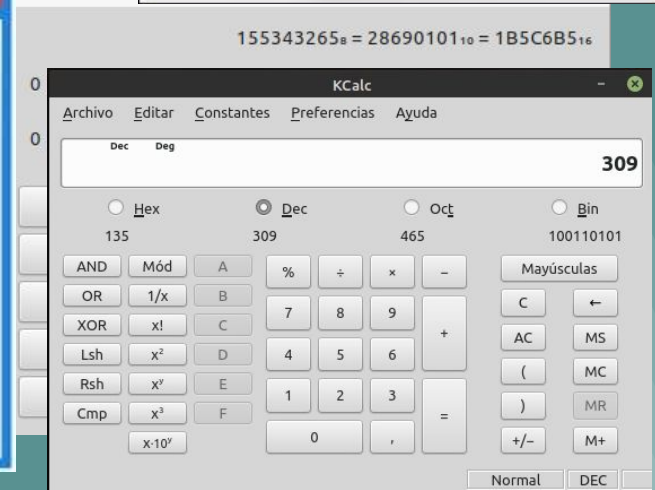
$155343265_8 = 28690101_{10} = 1B5C6B5_{16}$

0

0

KCalc

Archivo Editar Constantes Preferencias Ayuda

Dec Deg

309

Hex Dec Oct Bin

135 309 465 100110101

AND Mód A % ÷ × − Mayúsculas

OR 1/x B 7 8 9 + C ←

XOR x! C AC MS

Lsh $x^2$ D 4 5 6 ( MC

Rsh $x^y$ E 1 2 3 = ) MR

Cmp $x^3$ F

$x \cdot 10^y$ 0 , +/− M+

Normal DEC